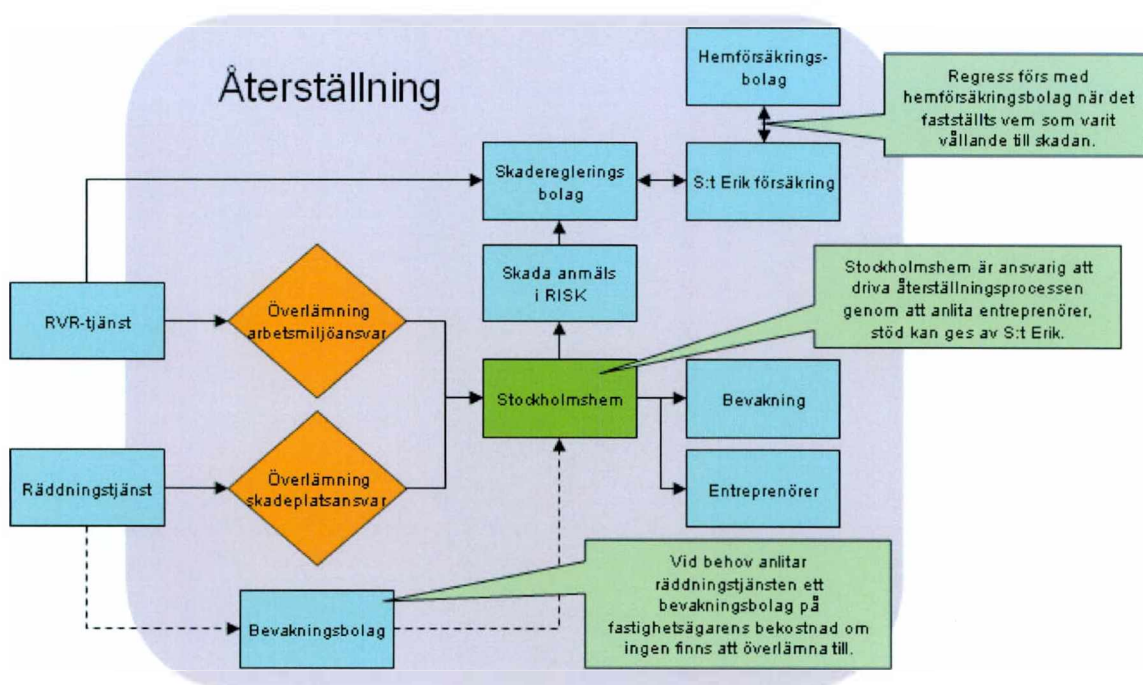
Återställning

Hemförsäkringsbolag

Regress förs med hemförsäkringsbolag när det fastställts vem som varit vållande till skadan.

Skaderegleringsbolag

S:t Erik försäkring

Skada anmäls i RISK

Stockholmshem är ansvarig att driva återställningsprocessen genom att anlita entreprenörer, stöd kan ges av S:t Erik.

RVR-tjänst

Överlämning arbetsmiljöansvar

Stockholmshem

Bevakning

Räddningstjänst

Överlämning skadeplatsansvar

Entreprenörer

Vid behov anlitar räddningstjänsten ett bevakningsbolag på fastighetsägarens bekostnad om ingen finns att överlämna till.

Bevakningsbolag